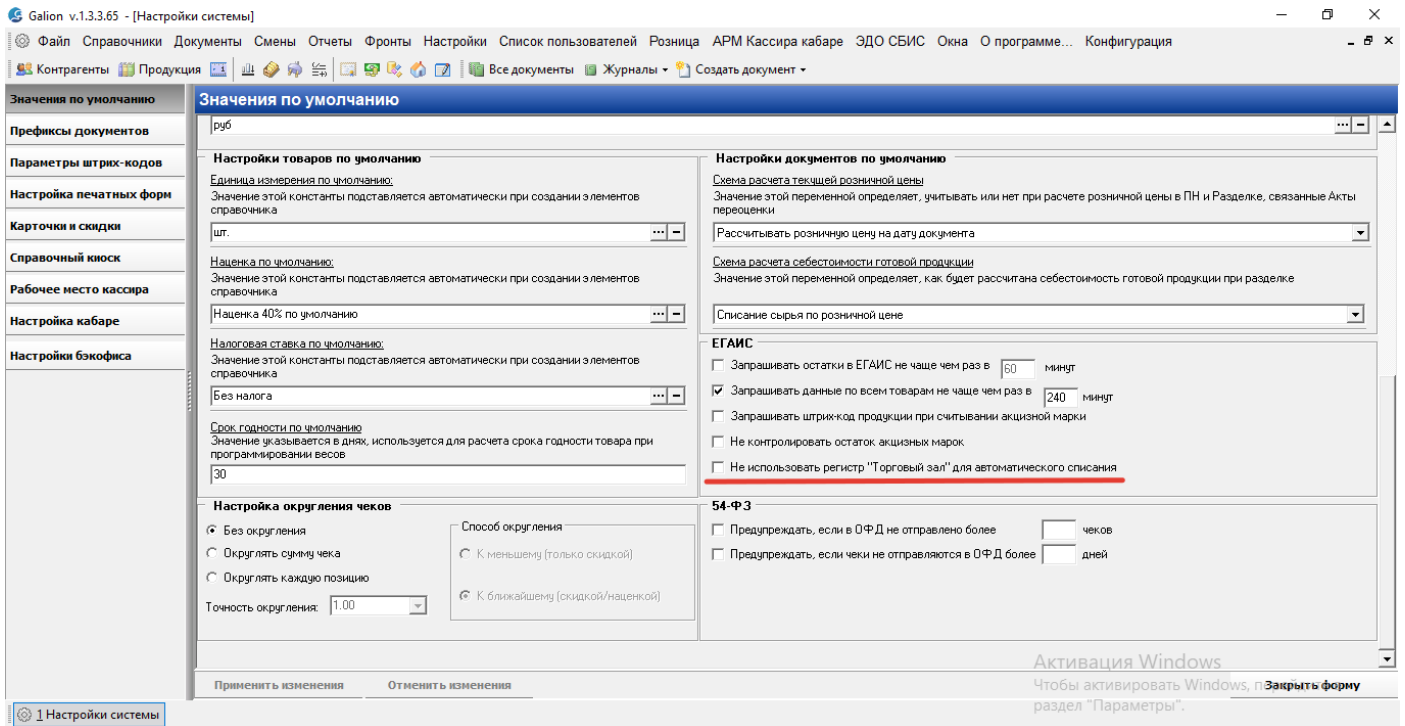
Galion v.1.3.3.65 - [Настройки системы]

Файл Справочники Документы Смены Отчеты Фронты Настройки Список пользователей Розница АРМ Кассира кабаре ЭДО СБИС Окна О программе... Конфигурация

Контрагенты Продукция Все документы Журналы Создать документ

Значения по умолчанию
Префиксы документов
Параметры штрих-кодов
Настройка печатных форм
Карточки и скидки
Справочный киоск
Рабочее место кассира
Настройка кабаре
Настройки бэкофиса

Значения по умолчанию

руб

Настройки товаров по умолчанию

Единица измерения по умолчанию:
Значение этой константы подставляется автоматически при создании элементов справочника
шт.

Наценка по умолчанию:
Значение этой константы подставляется автоматически при создании элементов справочника
Наценка 40% по умолчанию

Налоговая ставка по умолчанию:
Значение этой константы подставляется автоматически при создании элементов справочника
Без налога

Срок годности по умолчанию
Значение указывается в днях, используется для расчета срока годности товара при программировании весов
30

Настройки документов по умолчанию

Схема расчета текущей розничной цены
Значение этой переменной определяет, учитывать или нет при расчете розничной цены в ПН и Разделке, связанные Акты переоценки
Рассчитывать розничную цену на дату документа

Схема расчета себестоимости готовой продукции
Значение этой переменной определяет, как будет рассчитана себестоимость готовой продукции при разделке
Списание сырья по розничной цене

ЕГАИС
Запрашивать остатки в ЕГАИС не чаще чем раз в 60 минут
Запрашивать данные по всем товарам не чаще чем раз в 240 минут
Запрашивать штрих-код продукции при считывании акцизной марки
Не контролировать остаток акцизных марок
Не использовать регистр "Торговый зал" для автоматического списания

Настройка округления чеков
Без округления
Округлять сумму чека
Округлять каждую позицию
Точность округления: 1.00

Способ округления
К меньшему (только скидкой)
К ближайшему (скидкой/наценкой)

54-ФЗ
Предупреждать, если в ОФД не отправлено более чеков
Предупреждать, если чеки не отправляются в ОФД более дней

Активация Windows
Чтобы активировать Windows, п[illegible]
раздел "Параметры".

Применить изменения Отменить изменения Закрыть форму

1 Настройки системы